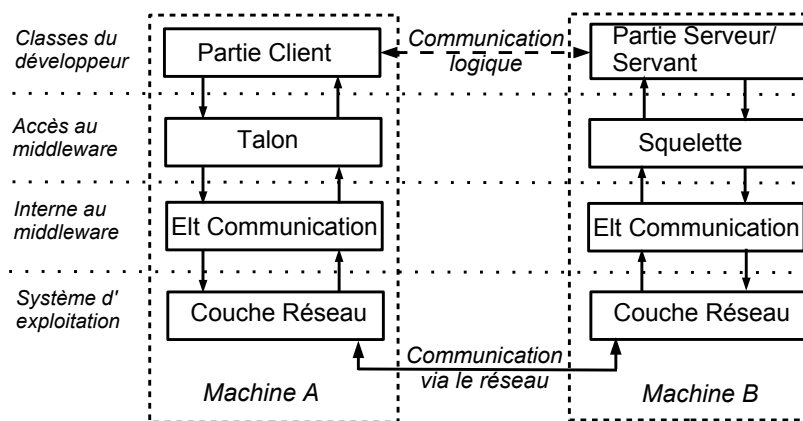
Classes du développeur

Partie Client

Communication logique

Partie Serveur/ Servant

Accès au middleware

Talon

Squelette

Interne au middleware

Elt Communication

Elt Communication

Système d' exploitation

Couche Réseau

Couche Réseau

Communication via le réseau

Machine A

Machine B